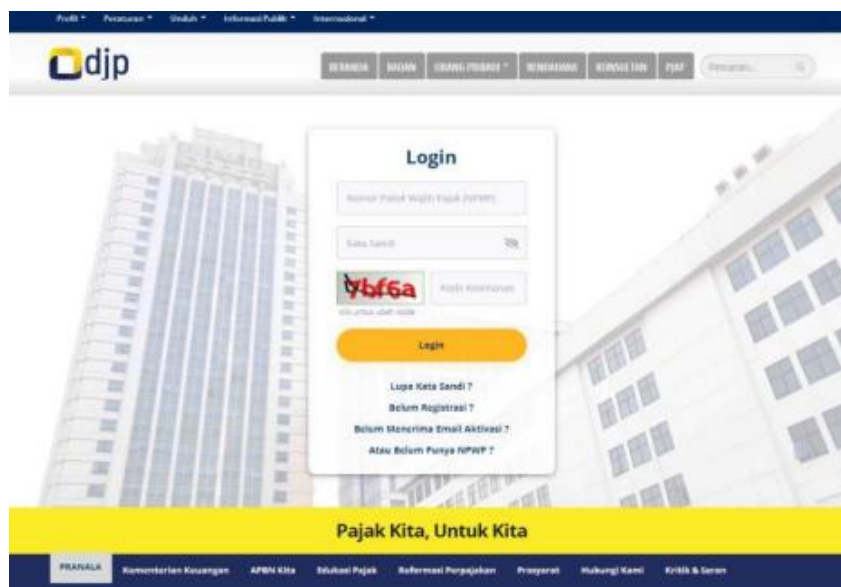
Profil ▾ Peraturan ▾ Unduh ▾ Informasi Publik ▾ Internasional ▾

djp

BERANDA BADAN ORANG PRIBADI ▾ BENDAHARA KONSULTAN PJAP Pencarian...

Login

Nomor Pokok Wajib Pajak (NPWP)

Kata Sandi

ybf6a Kode Keamanan

Klik untuk ubah kode

Login

Lupa Kata Sandi ?

Belum Registrasi ?

Belum Menerima Email Aktivasi ?

Atau Belum Punya NPWP ?

Pajak Kita, Untuk Kita

PRANALA Kementerian Keuangan APBN Kita Edukasi Pajak Reformasi Perpajakan Prasyarat Hubungi Kami Kritik & Saran